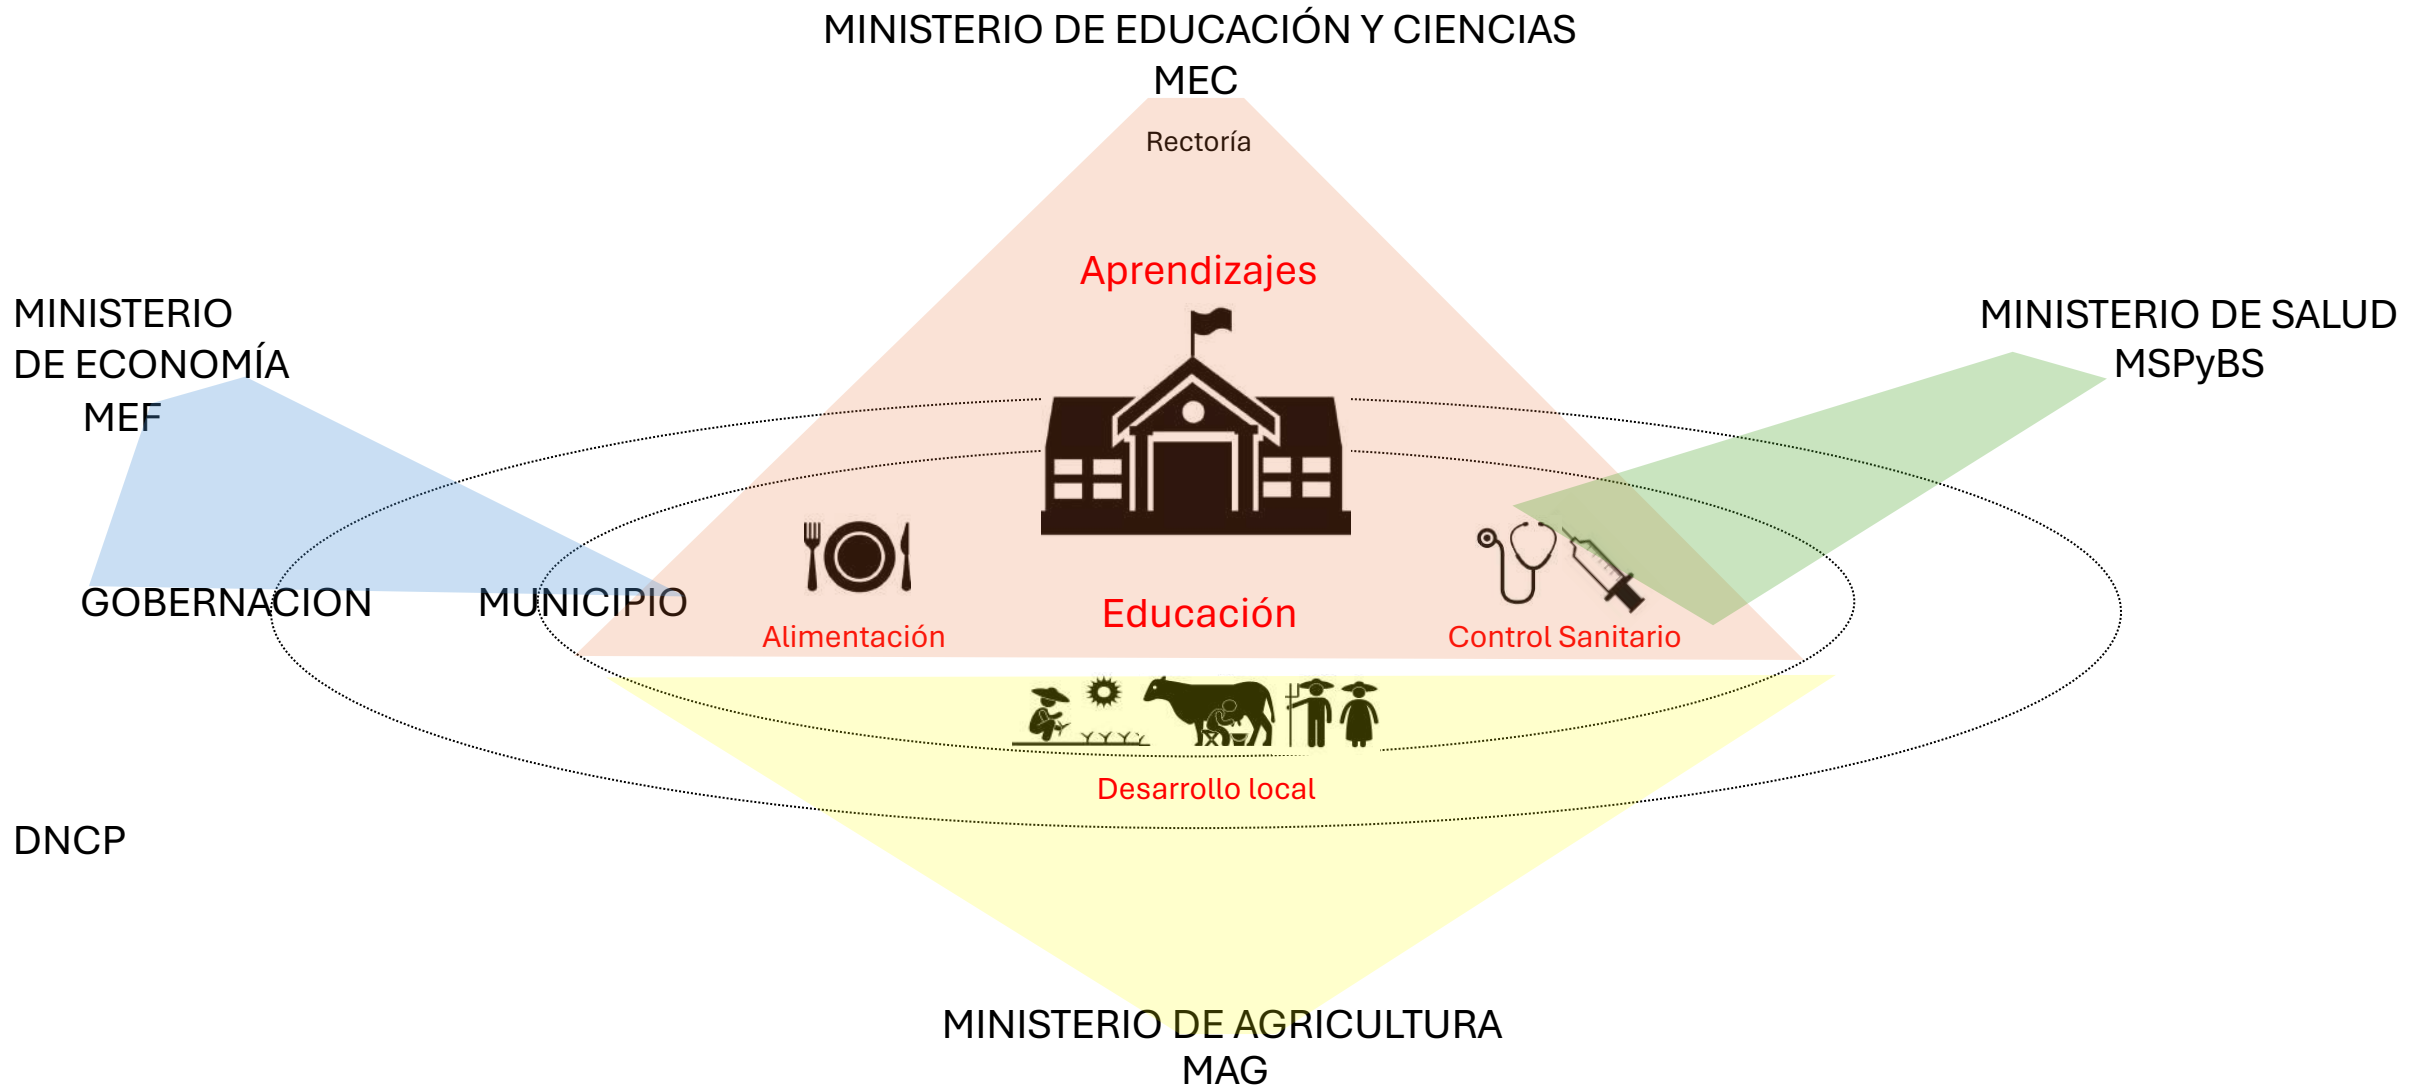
MINISTERIO DE EDUCACIÓN Y CIENCIAS
MEC

Rectoría

Aprendizajes

MINISTERIO
DE ECONOMÍA
MEF

MINISTERIO DE SALUD
MSPyBS

GOBERNACION

MUNICIPIO

Alimentación

Educación

Control Sanitario

Desarrollo local

DNCP

MINISTERIO DE AGRICULTURA
MAG